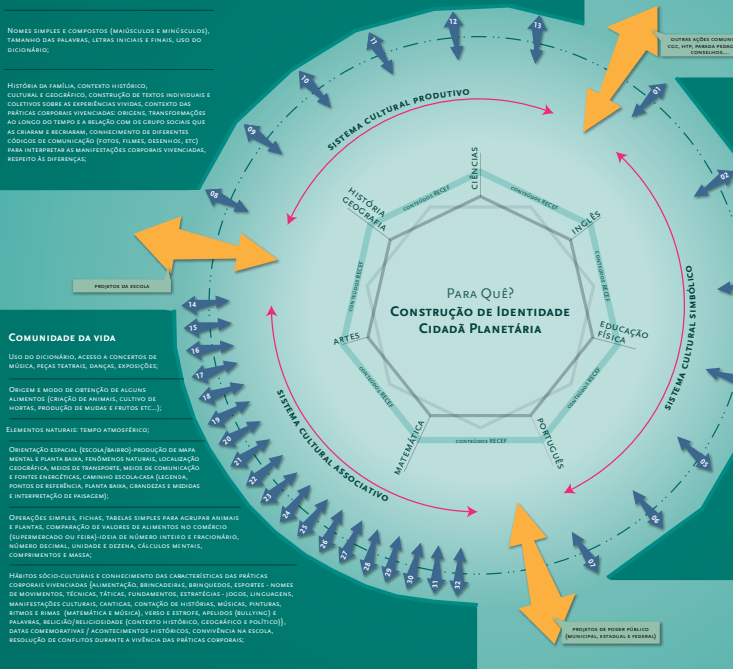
Nomes simples e compostos (maiúsculos e minúsculos), tamanho das palavras, letras iniciais e finais, uso do dicionário;

História da família, contexto histórico, cultural e geográfico, construção de textos individuais e coletivos sobre as experiências vividas, contexto das práticas corporais vivenciadas: origens, transformações ao longo do tempo e a relação com os grupos sociais que as criaram e recriaram, conhecimento de diferentes códigos de comunicação (fotos, filmes, desenhos, etc) para interpretar as manifestações corporais vivenciadas, respeito às diferenças;

Comunidade da vida

Uso do dicionário, acesso a concertos de música, peças teatrais, danças, exposições;

Origem e modo de obtenção de alguns alimentos (criação de animais, cultivo de hortas, produção de mudas e frutos etc...);

Elementos naturais: tempo atmosférico;

Orientação espacial (escola/bairro)-produção de mapa mental e planta baixa, fenômenos naturais, localização geográfica, meios de transporte, meios de comunicação e fontes energéticas, caminho escola-casa (legenda, pontos de referência, planta baixa, grandezas e medidas e interpretação de paisagem);

Operações simples, fichas, tabelas simples para agrupar animais e plantas, comparação de valores de alimentos no comércio (supermercado ou feira)-ideia de número inteiro e fracionário, número decimal, unidade e dezena, cálculos mentais, comprimentos e massa;

Hábitos sócio-culturais e conhecimento das características das práticas corporais vivenciadas (alimentação, brincadeiras, brinquedos, esportes - nomes de movimentos, técnicas, táticas, fundamentos, estratégias - jogos, linguagens, manifestações culturais, cantigas, contação de histórias, músicas, pinturas, ritmos e rimas (matemática e música), verso e estrofe, apelidos (bullying) e palavras, religião/religiosidade (contexto histórico, geográfico e político)), datas comemorativas / acontecimentos históricos, convivência na escola, resolução de conflitos durante a vivência das práticas corporais;

Projetos da escola

Outras ações comunitárias: CCC, HTP, parada pedagógica, conselhos....

Projetos do poder público (municipal, estadual e federal)

Sistema Cultural Produtivo

Sistema Cultural Simbólico

Sistema Cultural Associativo

Para Quê?
Construção de Identidade Cidadã Planetária

Ciências
Inglês
Educação Física
Português
Matemática
Artes
História Geografia

conteúdos RECEF
conteúdos RECEF
conteúdos RECEF
conteúdos RECEF
conteúdos RECEF
conteúdos RECEF
conteúdos RECEF

01 02 03 04 05 06 07 08 09 10 11 12 13 14 15 16 17 18 19 20 21 22 23 24 25 26 27 28 29 30 31 32